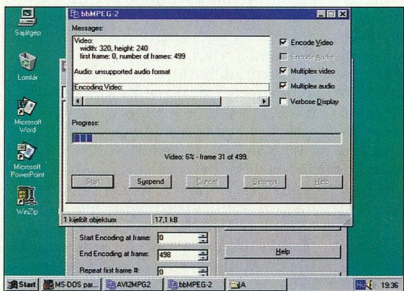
Sajátgép

Lomtár

Microsoft Word

Microsoft PowerPoint

WinZip

bbMPEG-2

Messages:

Video:
width: 320, height: 240
first frame: 0, number of frames: 499

Audio: unsupported audio format

Encoding Video:

Encode Video

Encode Audio

Multiplex video

Multiplex audio

Verbose Display

Progress:

Video: 6% - frame 31 of 499.

Start

Suspend

Cancel

Settings

Help

1 kijelölt objektum

17,1 kB

Start Encoding at frame: 0

End Encoding at frame: 498

Repeat first frame # 0

Help

Start

MS-DOS par...

AVI2MPG2

bbMPEG-2

A

19:36